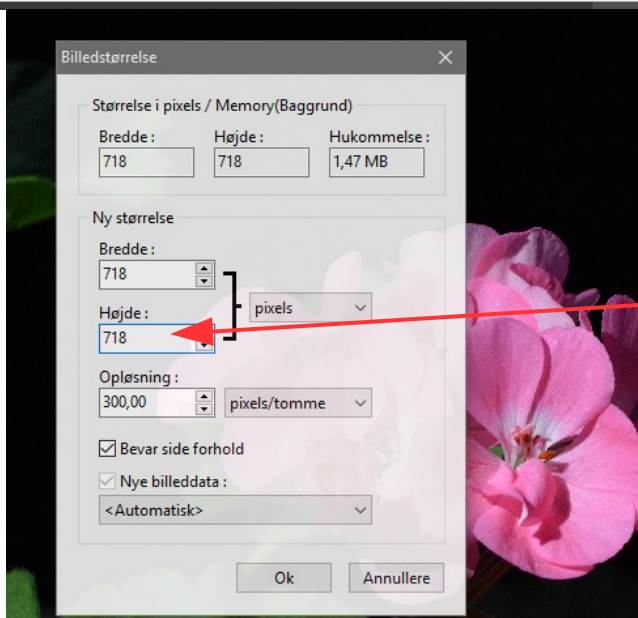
Billedstørrelse

Størrelse i pixels / Memory(Baggrund)

Bredde :
718

Højde :
718

Hukommelse :
1,47 MB

Ny størrelse

Bredde :
718

Højde :
718

pixels

Opløsning :
300,00

pixels/tomme

Bevar side forhold

Nye billeddata :

<Automatisk>

Ok

Annullere